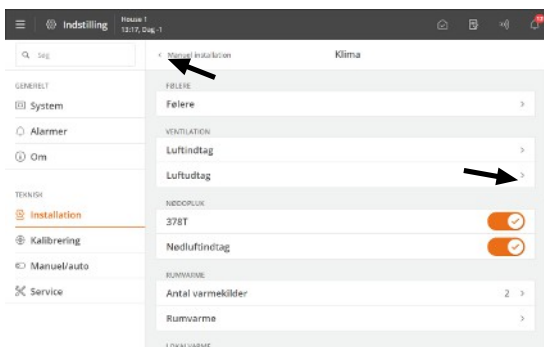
Indstilling House 1 13:17, Dag -1

Søg

GENERELT
System
Alarmer
Om

TEKNISK
Installation
Kalibrering
Manuel/auto
Service

< Manuel installation
Klima

FØLERE
Følere

VENTILATION
Luftindtag
Luftudtag

NØDOPLUK
378T
Nødluftindtag

RUMVARME
Antal varmekilder 2
Rumvarme

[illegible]